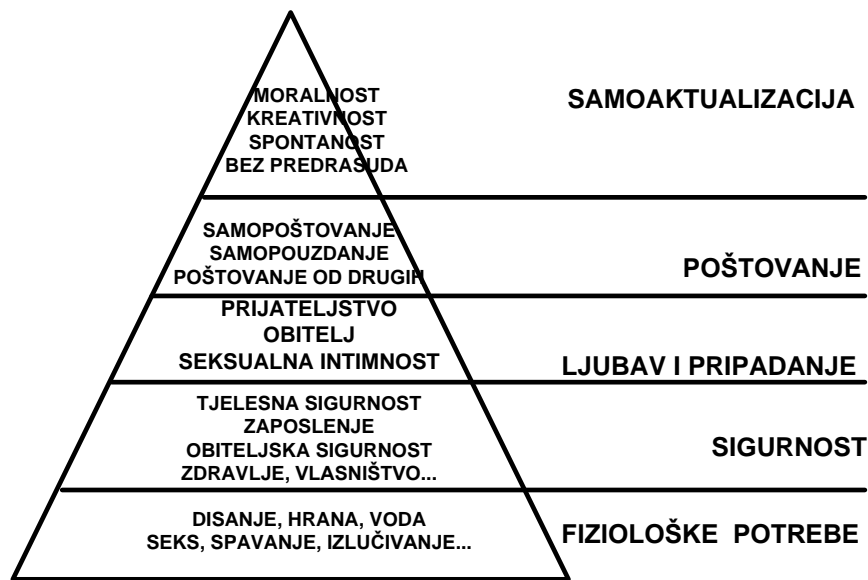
MORALNOST
KREATIVNOST
SPONTANOST
BEZ PREDRASUDA

SAMOAKTUALIZACIJA

SAMOPOŠTOVANJE
SAMOPOUZDANJE
POŠTOVANJE OD DRUGIH

POŠTOVANJE

PRIJATELJSTVO
OBITELJ
SEKSUALNA INTIMNOST

LJUBAV I PRIPADANJE

TJELESNA SIGURNOST
ZAPOSLENJE
OBITELJSKA SIGURNOST
ZDRAVLJE, VLASNIŠTVO...

SIGURNOST

DISANJE, HRANA, VODA
SEKS, SPAVANJE, IZLUČIVANJE...

FIZIOLOŠKE POTREBE